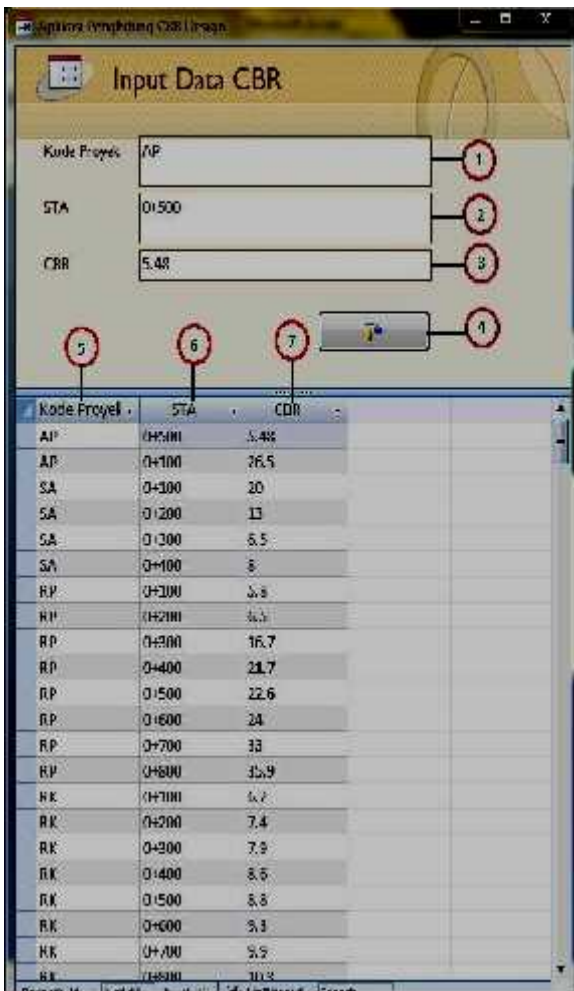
Aplikasi Penghitung CBR Desain

Input Data CBR

Kode Proyek AP

STA 0+500

CBR 5.48

1
2
3
4
5
6
7

| Kode Proyek | STA | CBR |
|---|---|---|
| AP | 0+500 | 5.48 |
| AP | 0+100 | 26.5 |
| SA | 0+100 | 20 |
| SA | 0+200 | 13 |
| SA | 0+300 | 6.5 |
| SA | 0+400 | 6 |
| RP | 0+100 | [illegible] |
| RP | 0+200 | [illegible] |
| RP | 0+300 | 16.7 |
| RP | 0+400 | 21.7 |
| RP | 0+500 | 22.6 |
| RP | 0+600 | 24 |
| RP | 0+700 | 33 |
| RP | 0+800 | 35.9 |
| RK | 0+100 | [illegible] |
| RK | 0+200 | 7.4 |
| RK | 0+300 | 7.9 |
| RK | 0+400 | 8.6 |
| RK | 0+500 | 8.8 |
| RK | 0+600 | 9.3 |
| RK | 0+700 | 9.9 |
| RK | 0+800 | 10.3 |

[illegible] Search